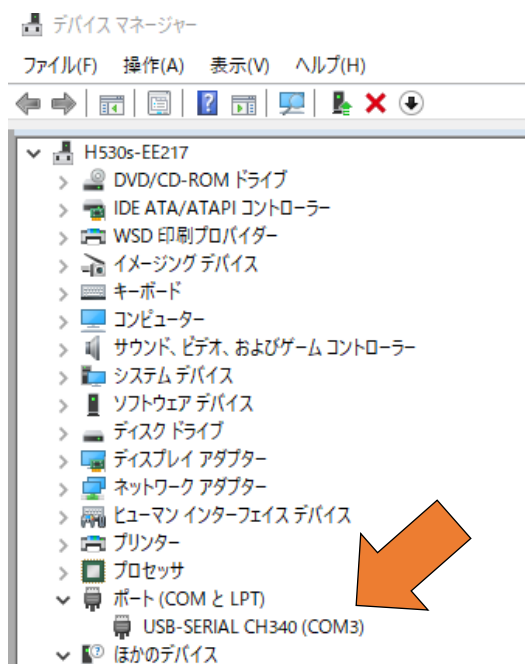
デバイス マネージャー

ファイル(F) 操作(A) 表示(V) ヘルプ(H)

H530s-EE217
DVD/CD-ROM ドライブ
IDE ATA/ATAPI コントローラー
WSD 印刷プロバイダー
イメージング デバイス
キーボード
コンピューター
サウンド、ビデオ、およびゲーム コントローラー
システム デバイス
ソフトウェア デバイス
ディスク ドライブ
ディスプレイ アダプター
ネットワーク アダプター
ヒューマン インターフェイス デバイス
プリンター
プロセッサ
ポート (COM と LPT)
USB-SERIAL CH340 (COM3)
ほかのデバイス